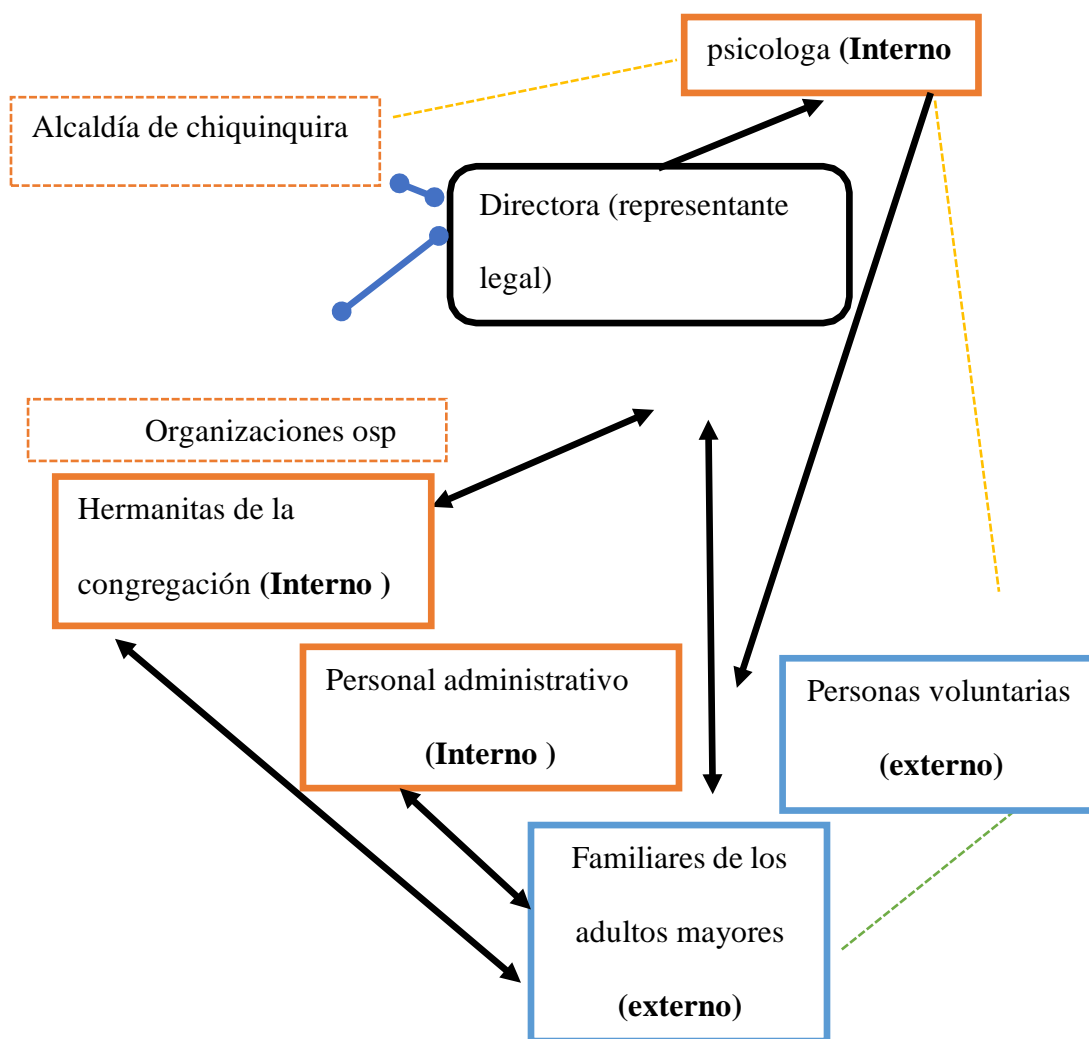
psicologa (**Interno**

Alcaldía de chiquinquira

Directora (representante legal)

Organizaciones osp

Hermanitas de la congregación (**Interno** )

Personal administrativo (**Interno** )

Personas voluntarias (**externo)**

Familiares de los adultos mayores (**externo)**